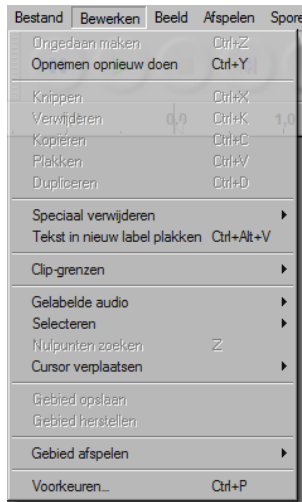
Bestand Bewerken Beeld Afspelen Spore

Ongedaan maken Ctrl+Z
Opnemen opnieuw doen Ctrl+Y

Knippen Ctrl+X
Verwijderen Ctrl+K
Kopiëren Ctrl+C
Plakken Ctrl+V
Dupliceren Ctrl+D

Speciaal verwijderen
Tekst in nieuw label plakken Ctrl+Alt+V

Clip-grenzen

Gelabelde audio
Selecteren
Nulpunten zoeken Z
Cursor verplaatsen

Gebied opslaan
Gebied herstellen

Gebied afspelen

Voorkeuren... Ctrl+P